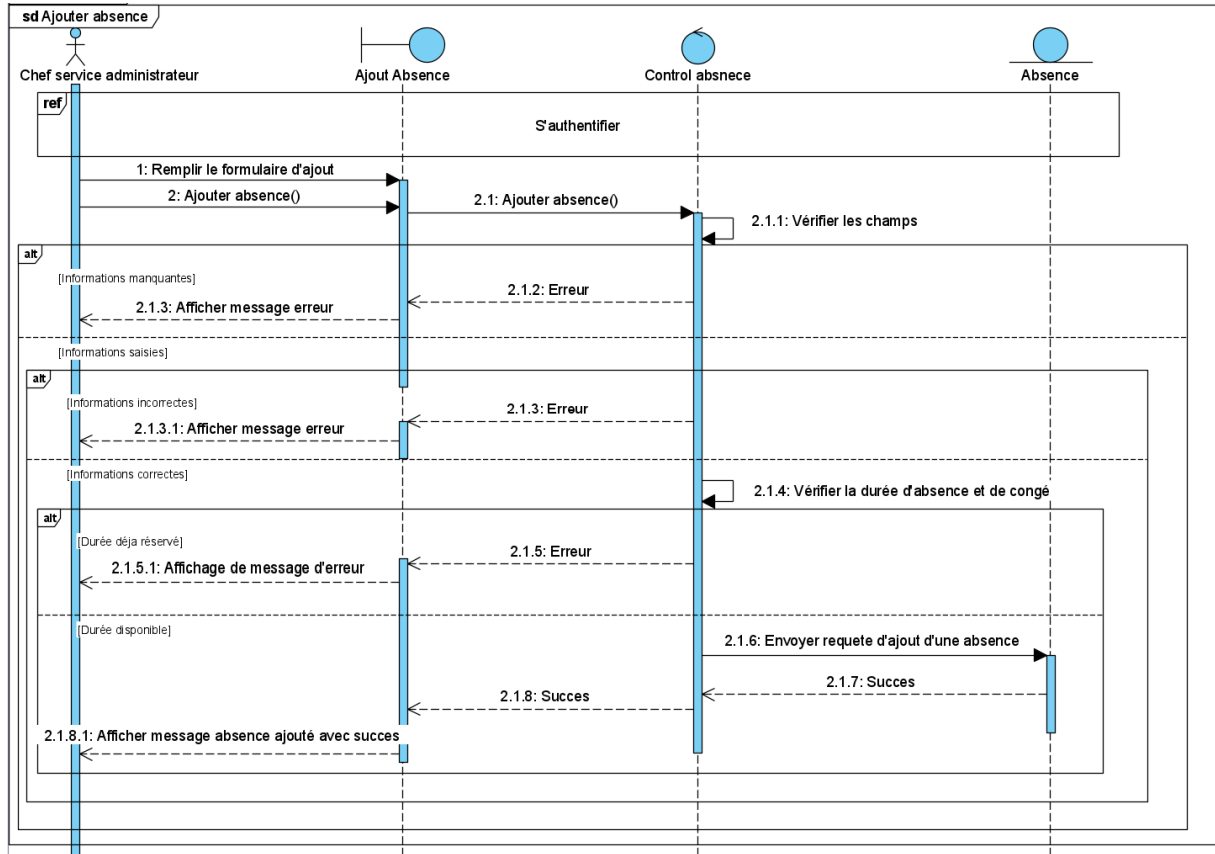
sd Ajouter absence

Chef service administrateur

Ajout Absence

Control absnece

Absence

ref

S'authentifier

1: Remplir le formulaire d'ajout

2: Ajouter absence()

2.1: Ajouter absence()

2.1.1: Vérifier les champs

alt

[Informations manquantes]

2.1.2: Erreur

2.1.3: Afficher message erreur

[Informations saisies]

alt

[Informations incorrectes]

2.1.3: Erreur

2.1.3.1: Afficher message erreur

[Informations correctes]

2.1.4: Vérifier la durée d'absence et de congé

alt

[Durée déja réservé]

2.1.5: Erreur

2.1.5.1: Affichage de message d'erreur

[Durée disponible]

2.1.6: Envoyer requete d'ajout d'une absence

2.1.7: Succes

2.1.8: Succes

2.1.8.1: Afficher message absence ajouté avec succes